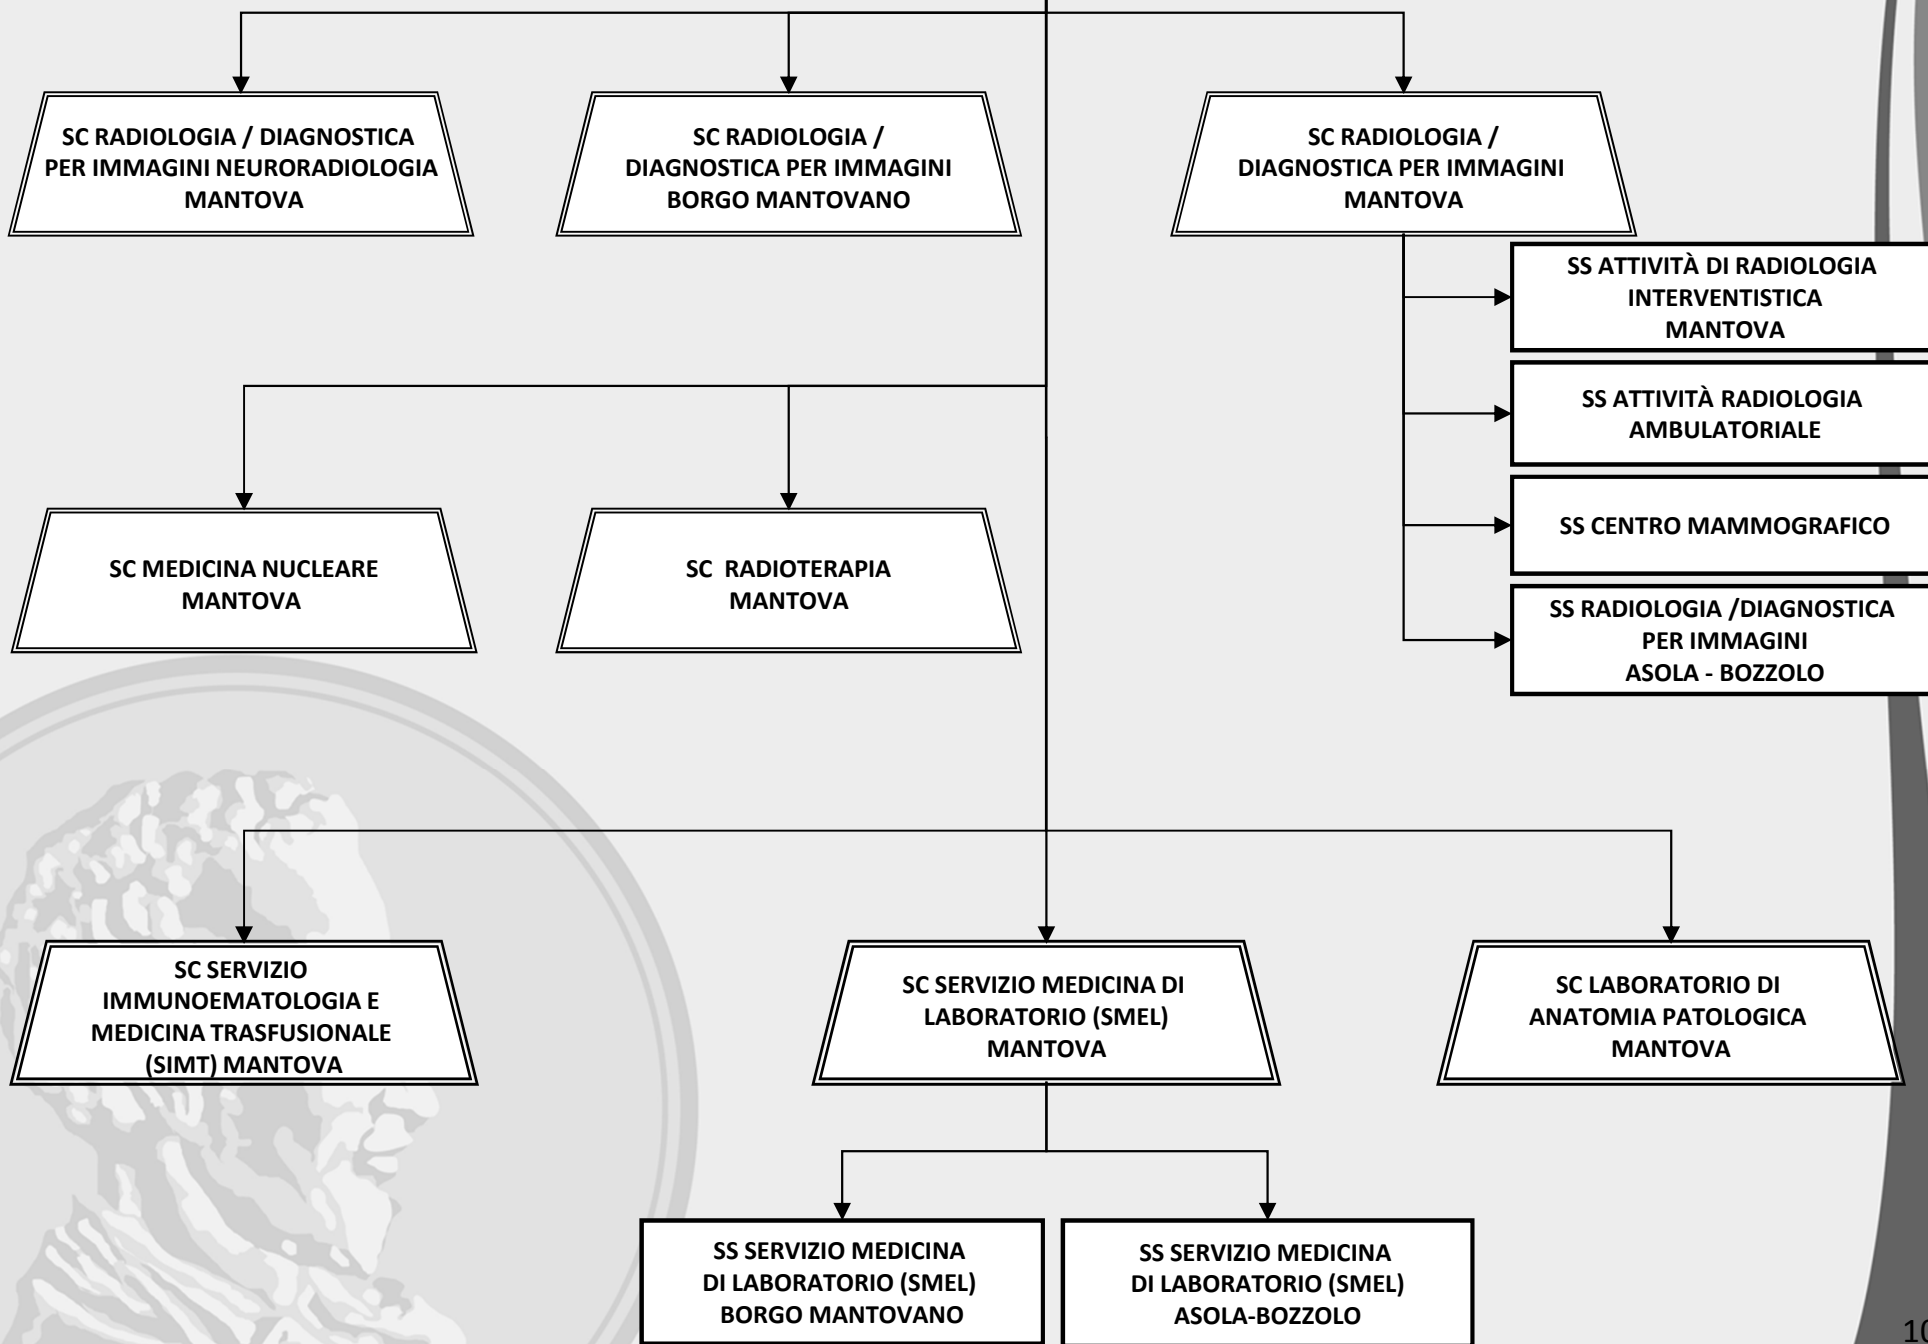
SC RADIOLOGIA / DIAGNOSTICA PER IMMAGINI NEURORADIOLOGIA MANTOVA

SC RADIOLOGIA / DIAGNOSTICA PER IMMAGINI BORGO MANTOVANO

SC RADIOLOGIA / DIAGNOSTICA PER IMMAGINI MANTOVA

SS ATTIVITÀ DI RADIOLOGIA INTERVENTISTICA MANTOVA

SS ATTIVITÀ RADIOLOGIA AMBULATORIALE

SS CENTRO MAMMOGRAFICO

SS RADIOLOGIA /DIAGNOSTICA PER IMMAGINI ASOLA - BOZZOLO

SC MEDICINA NUCLEARE MANTOVA

SC RADIOTERAPIA MANTOVA

SC SERVIZIO IMMUNOEMATOLOGIA E MEDICINA TRASFUSIONALE (SIMT) MANTOVA

SC SERVIZIO MEDICINA DI LABORATORIO (SMEL) MANTOVA

SC LABORATORIO DI ANATOMIA PATOLOGICA MANTOVA

SS SERVIZIO MEDICINA DI LABORATORIO (SMEL) BORGO MANTOVANO

SS SERVIZIO MEDICINA DI LABORATORIO (SMEL) ASOLA-BOZZOLO

10